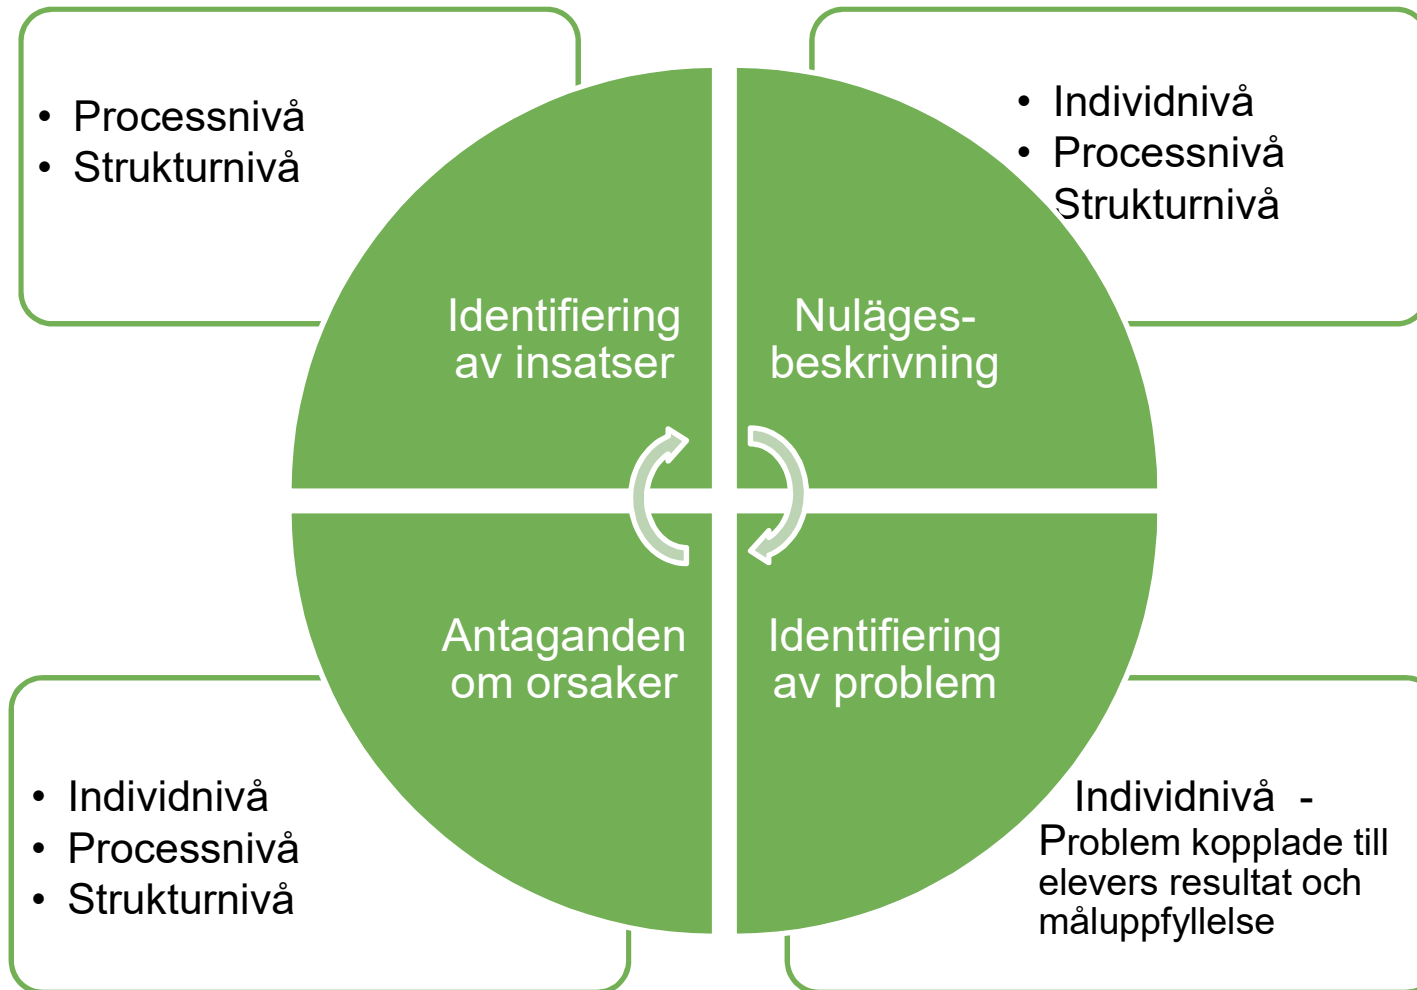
• Processnivå
• Strukturnivå

• Individnivå
• Processnivå
Strukturnivå

Identifiering av insatser

Nuläges-beskrivning

Antaganden om orsaker

Identifiering av problem

• Individnivå
• Processnivå
• Strukturnivå

Individnivå -
Problem kopplade till elevers resultat och måluppfyllelse